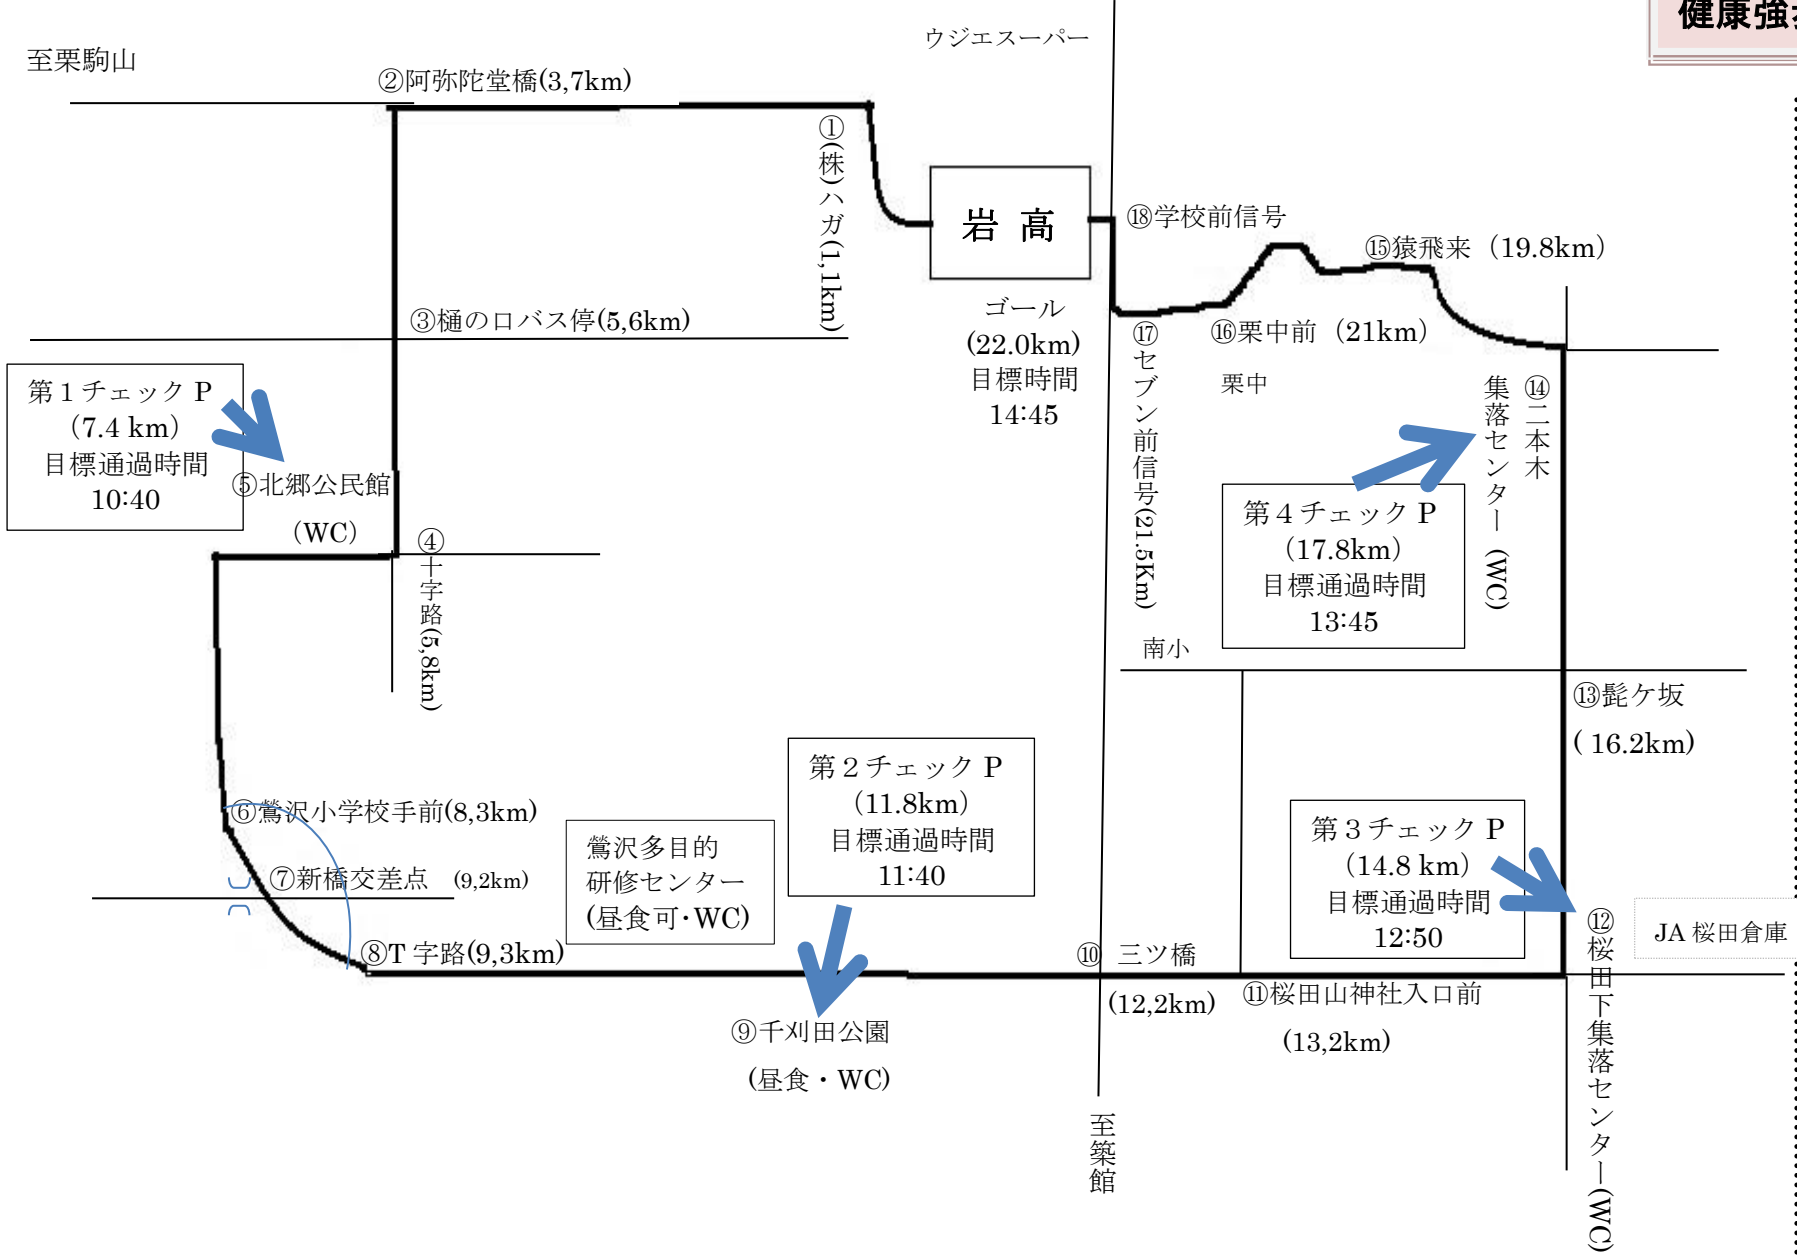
健康強

至栗駒山

ウジエスーパー

②阿弥陀堂橋(3,7km)

①(株)ハガ(1,1km)

岩 高

ゴール
(22.0km)
目標時間
14:45

⑱学校前信号

⑮猿飛来（19.8km）

③樋の口バス停(5,6km)

⑰セブン前信号(21.5Km)

⑯栗中前（21km）

栗中

第１チェック P
（7.4 km）
目標通過時間
10:40

⑤北郷公民館
（WC）

⑭二本木集落センター（WC）

第４チェック P
（17.8km）
目標通過時間
13:45

④十字路(5,8km)

南小

⑬髭ケ坂
( 16.2km)

第２チェック P
（11.8km）
目標通過時間
11:40

⑥鶯沢小学校手前(8,3km)

鶯沢多目的
研修センター
(昼食可･WC)

第３チェック P
（14.8 km）
目標通過時間
12:50

⑦新橋交差点 (9,2km)

JA 桜田倉庫

⑫桜田下集落センター(WC)

⑧T 字路(9,3km)

⑩ 三ツ橋
(12,2km)

⑪桜田山神社入口前
(13,2km)

⑨千刈田公園
(昼食・WC)

至築館